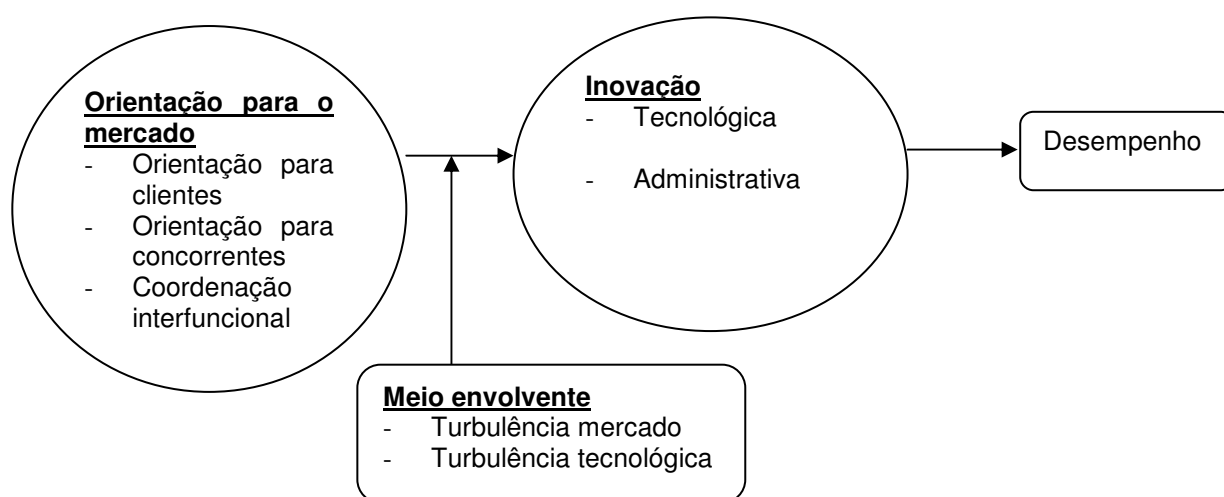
**Orientação para o mercado**
- Orientação para clientes
- Orientação para concorrentes
- Coordenação interfuncional

**Inovação**
- Tecnológica
- Administrativa

Desempenho

**Meio envolvente**
- Turbulência mercado
- Turbulência tecnológica